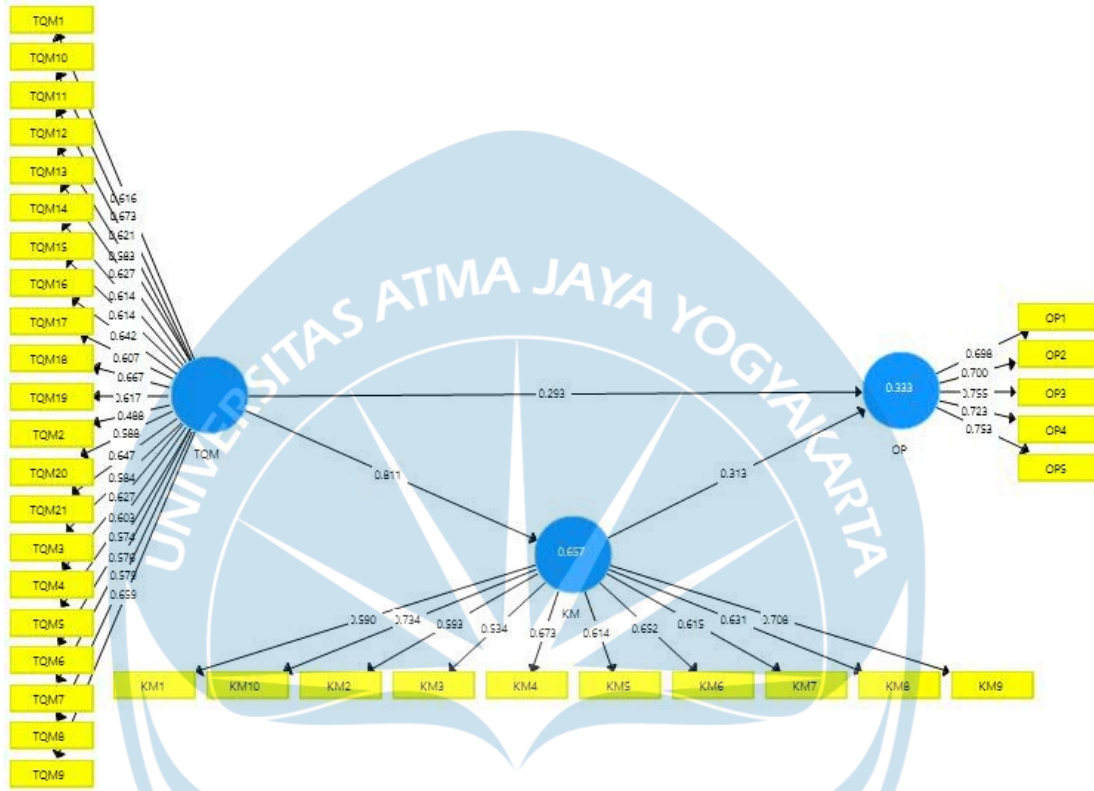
TQM1
TQM10
TQM11
TQM12
TQM13
TQM14
TQM15
TQM16
TQM17
TQM18
TQM19
TQM2
TQM20
TQM21
TQM3
TQM4
TQM5
TQM6
TQM7
TQM8
TQM9

0.616
0.673
0.621
0.583
0.627
0.614
0.614
0.642
0.607
0.667
0.617
0.488
0.588
0.647
0.584
0.627
0.603
0.574
0.579
0.578
0.659

UNIVERSITAS ATMA JAYA YOGYAKARTA

TQM

0.293

0.811

0.313

0.333

OP

0.698
0.700
0.755
0.723
0.753

OP1
OP2
OP3
OP4
OP5

0.657

KM

0.590
0.734
0.593
0.534
0.673
0.614
0.652
0.615
0.631
0.708

KM1
KM10
KM2
KM3
KM4
KM5
KM6
KM7
KM8
KM9